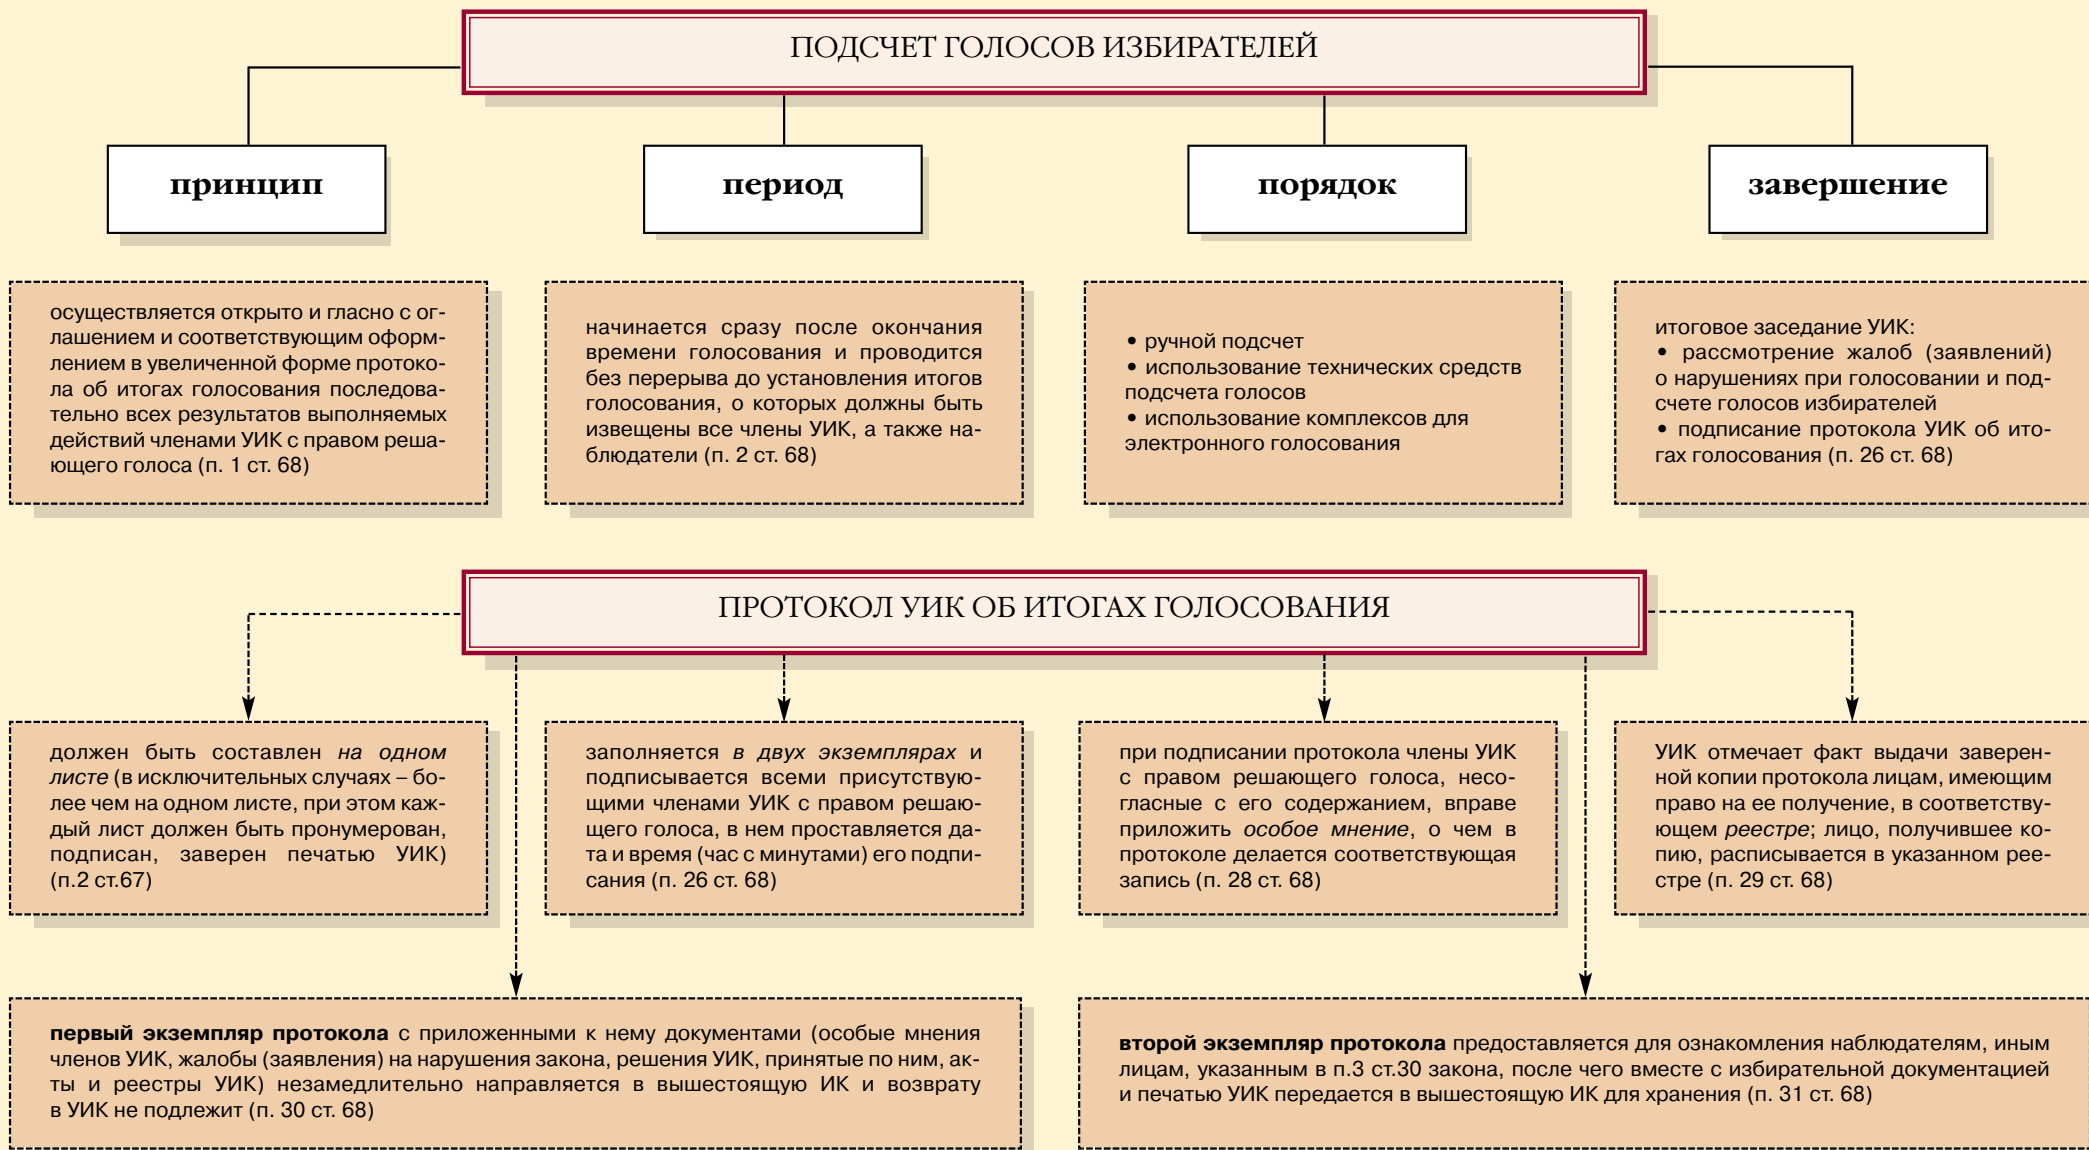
ПОДСЧЕТ ГОЛОСОВ ИЗБИРАТЕЛЕЙ

принцип

период

порядок

завершение

осуществляется открыто и гласно с оглашением и соответствующим оформлением в увеличенной форме протокола об итогах голосования последовательно всех результатов выполняемых действий членами УИК с правом решающего голоса (п. 1 ст. 68)

начинается сразу после окончания времени голосования и проводится без перерыва до установления итогов голосования, о которых должны быть извещены все члены УИК, а также наблюдатели (п. 2 ст. 68)

• ручной подсчет
• использование технических средств подсчета голосов
• использование комплексов для электронного голосования

итоговое заседание УИК:
• рассмотрение жалоб (заявлений) о нарушениях при голосовании и подсчете голосов избирателей
• подписание протокола УИК об итогах голосования (п. 26 ст. 68)

ПРОТОКОЛ УИК ОБ ИТОГАХ ГОЛОСОВАНИЯ

должен быть составлен *на одном листе* (в исключительных случаях – более чем на одном листе, при этом каждый лист должен быть пронумерован, подписан, заверен печатью УИК) (п.2 ст.67)

заполняется *в двух экземплярах* и подписывается всеми присутствующими членами УИК с правом решающего голоса, в нем проставляется дата и время (час с минутами) его подписания (п. 26 ст. 68)

при подписании протокола члены УИК с правом решающего голоса, несогласные с его содержанием, вправе приложить *особое мнение*, о чем в протоколе делается соответствующая запись (п. 28 ст. 68)

УИК отмечает факт выдачи заверенной копии протокола лицам, имеющим право на ее получение, в соответствующем *реестре*; лицо, получившее копию, расписывается в указанном реестре (п. 29 ст. 68)

**первый экземпляр протокола** с приложенными к нему документами (особые мнения членов УИК, жалобы (заявления) на нарушения закона, решения УИК, принятые по ним, акты и реестры УИК) незамедлительно направляется в вышестоящую ИК и возврату в УИК не подлежит (п. 30 ст. 68)

**второй экземпляр протокола** предоставляется для ознакомления наблюдателям, иным лицам, указанным в п.3 ст.30 закона, после чего вместе с избирательной документацией и печатью УИК передается в вышестоящую ИК для хранения (п. 31 ст. 68)